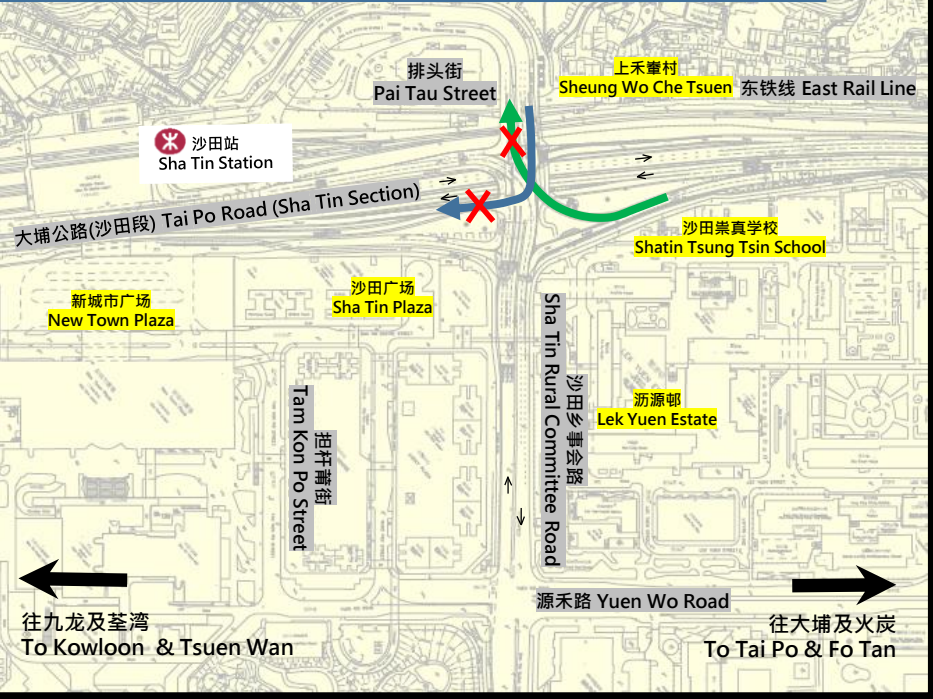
排头街
Pai Tau Street

上禾輋村
Sheung Wo Che Tsuen

东铁线 East Rail Line

沙田站
Sha Tin Station

大埔公路(沙田段) Tai Po Road (Sha Tin Section)

沙田祟真学校
Shatin Tsung Tsin School

新城市广场
New Town Plaza

沙田广场
Sha Tin Plaza

Sha Tin Rural Committee Road

沙田乡事会路

沥源邨
Lek Yuen Estate

Tam Kon Po Street

担杆莆街

源禾路 Yuen Wo Road

往九龙及荃湾
To Kowloon & Tsuen Wan

往大埔及火炭
To Tai Po & Fo Tan